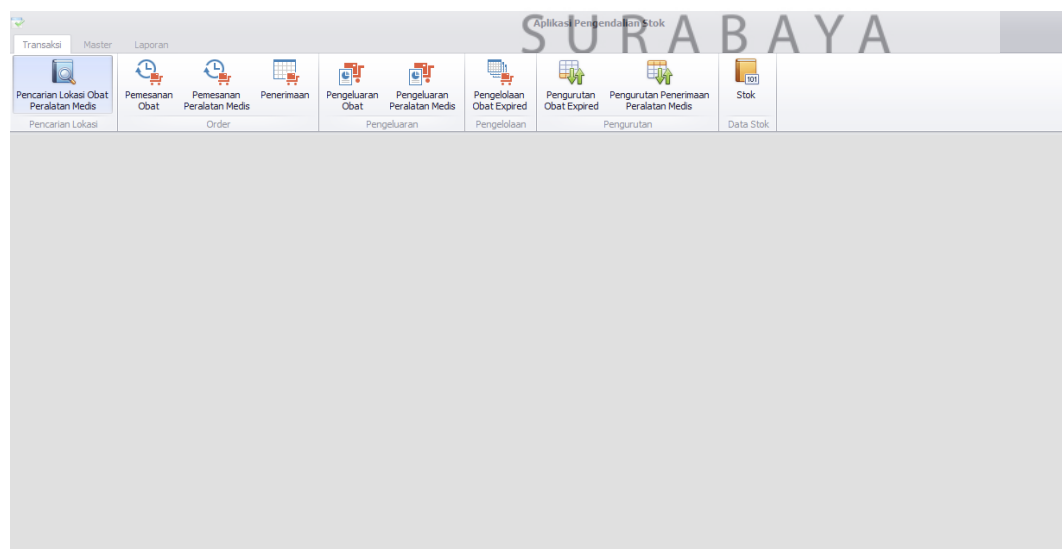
Aplikasi Pengendalian Stok

SURABAYA

Transaksi Master Laporan

Pencarian Lokasi Obat Peralatan Medis
Pencarian Lokasi

Pemesanan Obat
Pemesanan Peralatan Medis
Penerimaan
Order

Pengeluaran Obat
Pengeluaran Peralatan Medis
Pengeluaran

Pengelolaan Obat Expired
Pengelolaan

Pengurutan Obat Expired
Pengurutan Penerimaan Peralatan Medis
Pengurutan

101
Stok
Data Stok